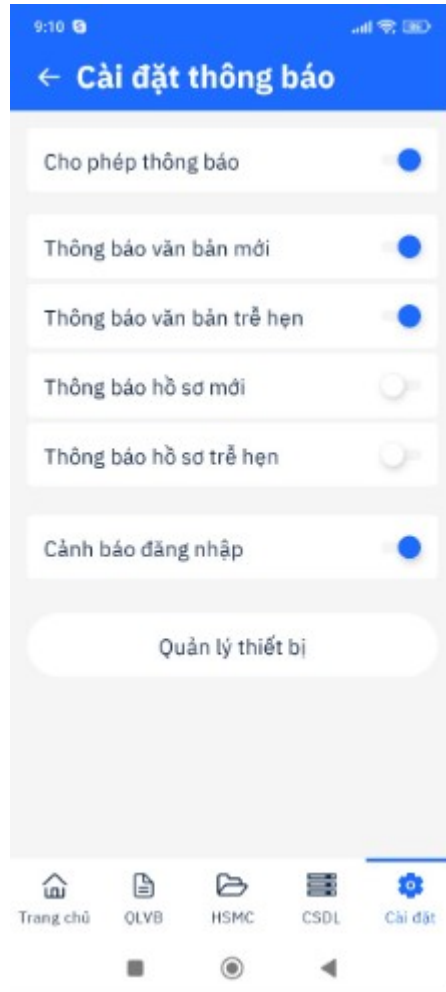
9:10

← Cài đặt thông báo

Cho phép thông báo

Thông báo văn bản mới

Thông báo văn bản trễ hẹn

Thông báo hồ sơ mới

Thông báo hồ sơ trễ hẹn

Cảnh báo đăng nhập

Quản lý thiết bị

Trang chủ QLVB HSMC CSDL Cài đặt